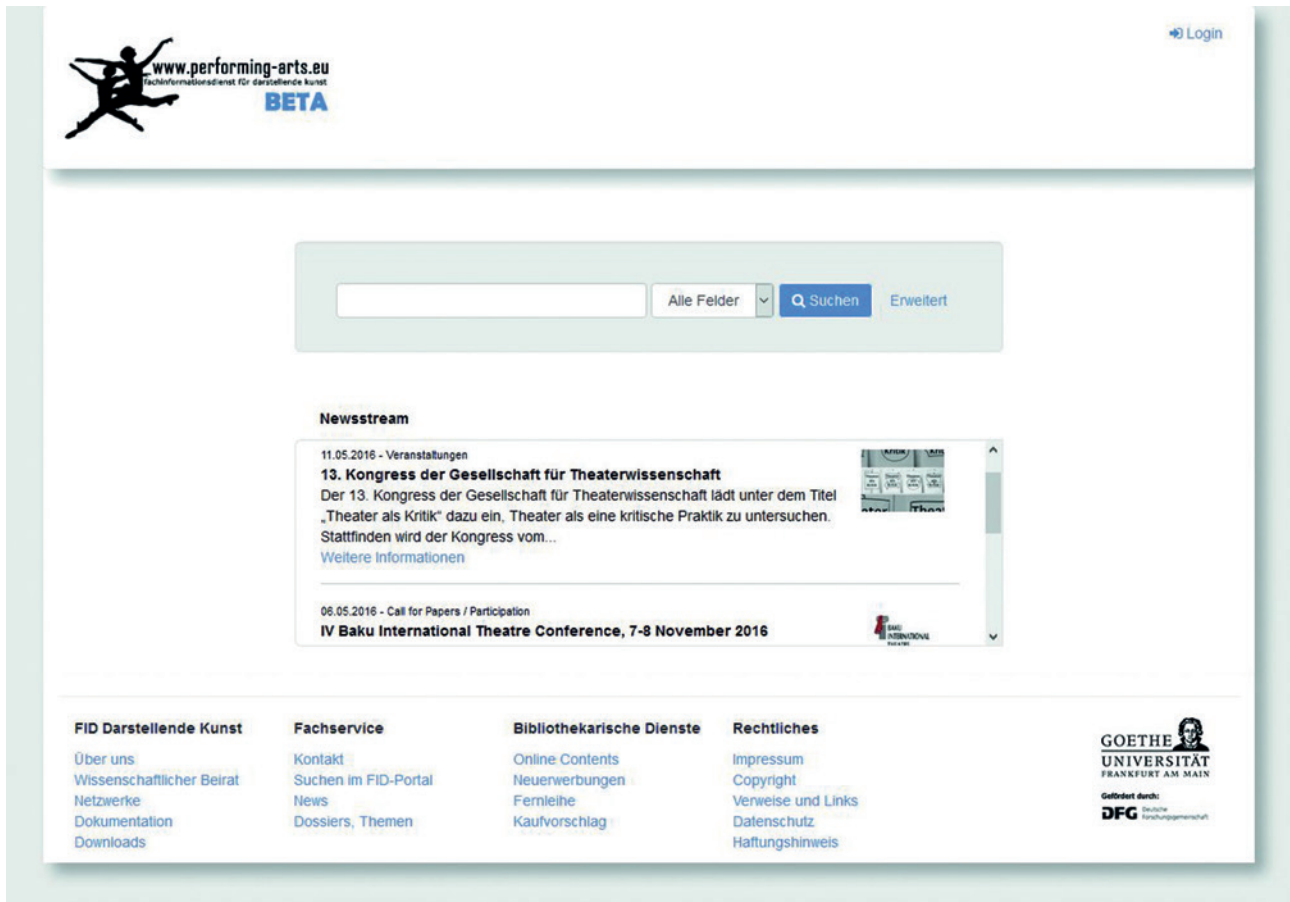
www.performing-arts.eu
Fachinformationsdienst für darstellende kunst
BETA

Login

Alle Felder
Suchen
Erweitert

Newsstream

11.05.2016 - Veranstaltungen
13. Kongress der Gesellschaft für Theaterwissenschaft
Der 13. Kongress der Gesellschaft für Theaterwissenschaft lädt unter dem Titel „Theater als Kritik" dazu ein, Theater als eine kritische Praktik zu untersuchen. Stattfinden wird der Kongress vom...
Weitere Informationen

06.05.2016 - Call for Papers / Participation
IV Baku International Theatre Conference, 7-8 November 2016

FID Darstellende Kunst
Über uns
Wissenschaftlicher Beirat
Netzwerke
Dokumentation
Downloads

Fachservice
Kontakt
Suchen im FID-Portal
News
Dossiers, Themen

Bibliothekarische Dienste
Online Contents
Neuerwerbungen
Fernleihe
Kaufvorschlag

Rechtliches
Impressum
Copyright
Verweise und Links
Datenschutz
Haftungshinweis

GOETHE UNIVERSITÄT
FRANKFURT AM MAIN
Gefördert durch:
DFG Deutsche Forschungsgemeinschaft